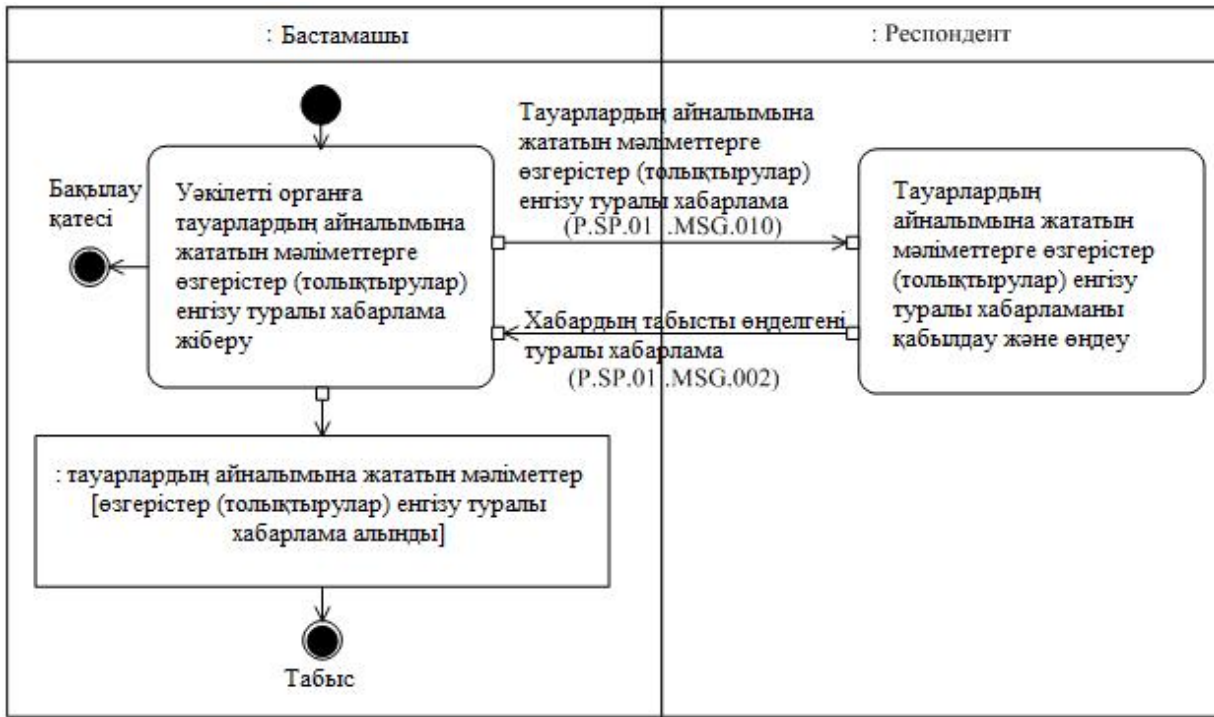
: Бастамашы

: Респондент

Бақылау қатесі

Уәкілетті органға тауарлардың айналымына жататын мәліметтерге өзгерістер (толықтырулар) енгізу туралы хабарлама жіберу

Тауарлардың айналымына жататын мәліметтерге өзгерістер (толықтырулар) енгізу туралы хабарлама (P.SP.01 .MSG.010)

Тауарлардың айналымына жататын мәліметтерге өзгерістер (толықтырулар) енгізу туралы хабарламаны қабылдау және өңдеу

Хабардың табысты өңделгені туралы хабарлама (P.SP.01 .MSG.002)

: тауарлардың айналымына жататын мәліметтер [өзгерістер (толықтырулар) енгізу туралы хабарлама алынды]

Табыс